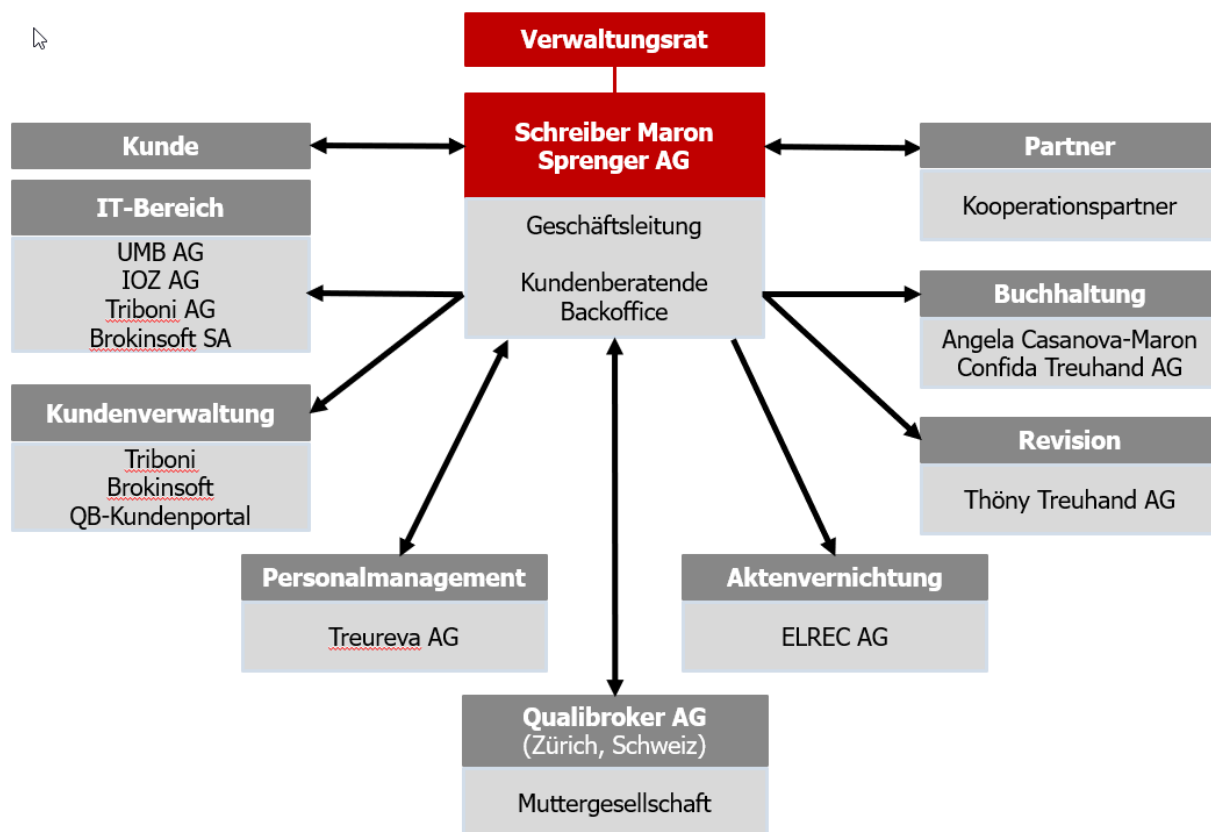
Verwaltungsrat

Schreiber Maron Sprenger AG

Geschäftsleitung

Kundenberatende Backoffice

Kunde

IT-Bereich

UMB AG
IOZ AG
Triboni AG
Brokinsoft SA

Kundenverwaltung

Triboni
Brokinsoft
QB-Kundenportal

Partner

Kooperationspartner

Buchhaltung

Angela Casanova-Maron
Confida Treuhand AG

Revision

Thöny Treuhand AG

Personalmanagement

Treureva AG

Aktenvernichtung

ELREC AG

Qualibroker AG
(Zürich, Schweiz)

Muttergesellschaft